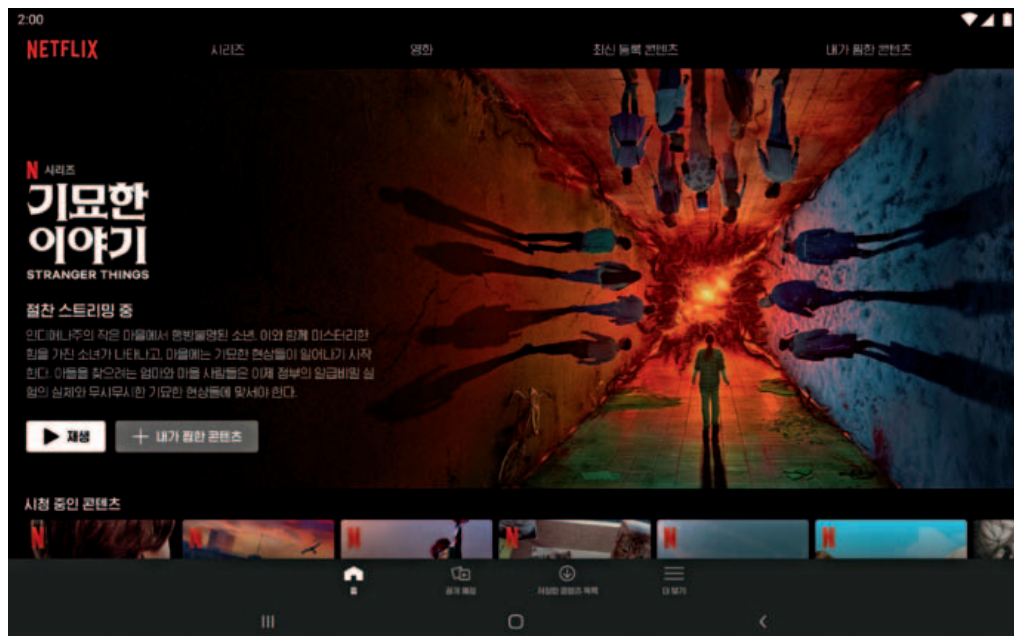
2:00

NETFLIX

시리즈

영화

최신 등록 콘텐츠

내가 찜한 콘텐츠

N 시리즈

기묘한 이야기

STRANGER THINGS

절찬 스트리밍 중

인디애나주의 작은 마을에서 행방불명된 소년. 이와 함께 미스터리한 힘을 가진 소녀가 나타나고, 마을에는 기묘한 현상들이 일어나기 시작한다. 아들을 찾으려는 엄마와 마을 사람들은 이제 정부의 일급비밀 실험의 실체와 무시무시한 기묘한 현상들에 맞서야 한다.

재생

+ 내가 찜한 콘텐츠

시청 중인 콘텐츠

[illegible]

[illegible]

저장한 콘텐츠 목록

더 보기